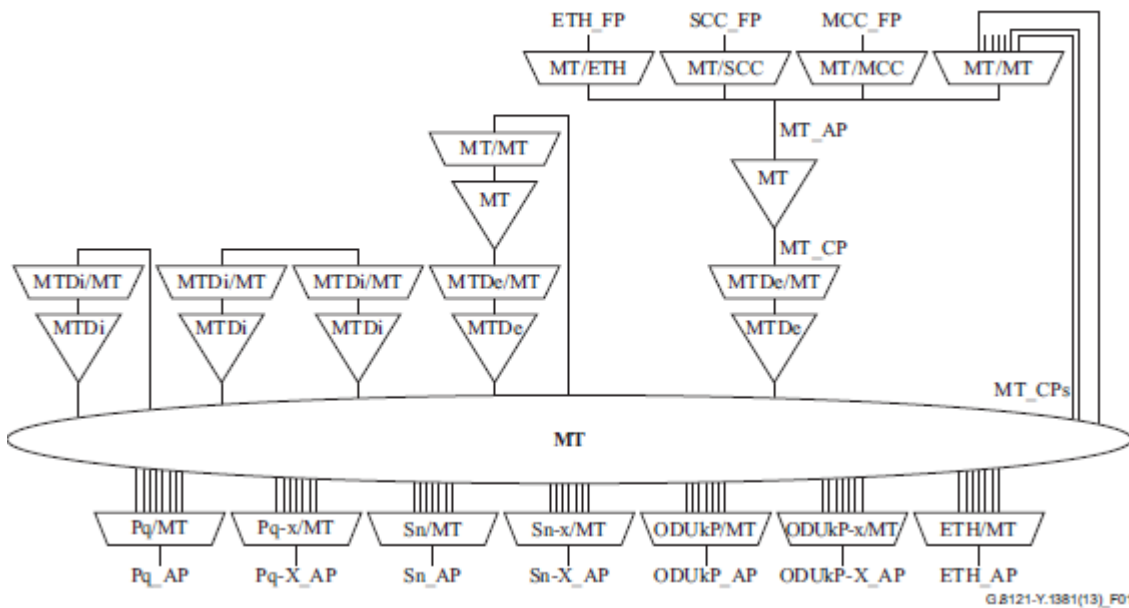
ETH_FP
SCC_FP
MCC_FP
MT/ETH
MT/SCC
MT/MCC
MT/MT
MT/MT
MT_AP
MT
MT
MT_CP
MTDi/MT
MTDi/MT
MTDi/MT
MTDe/MT
MTDe/MT
MTDi
MTDi
MTDi
MTDe
MTDe
MT_CPs
MT
Pq/MT
Pq-x/MT
Sn/MT
Sn-x/MT
ODUkP/MT
ODUkP-x/MT
ETH/MT
Pq_AP
Pq-X_AP
Sn_AP
Sn-X_AP
ODUkP_AP
ODUkP-X_AP
ETH_AP
G.8121-Y.1381(13)_F0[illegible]